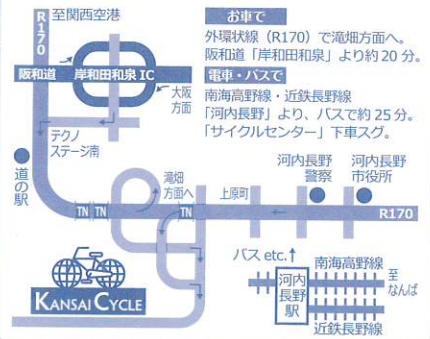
R170
至関西空港
阪和道
岸和田和泉 IC
大阪方面
テクノステージ南
道の駅
TN
TN
TN
滝畑方面へ
上原町
河内長野警察
河内長野市役所
R170
バス etc.
南海高野線
至なんば
河内長野駅
近鉄長野線
KANSAI CYCLE

お車で
外環状線（R170）で滝畑方面へ。
阪和道「岸和田和泉」より約 20 分。

電車・バスで
南海高野線・近鉄長野線
「河内長野」より、バスで約 25 分。
「サイクルセンター」下車スグ。